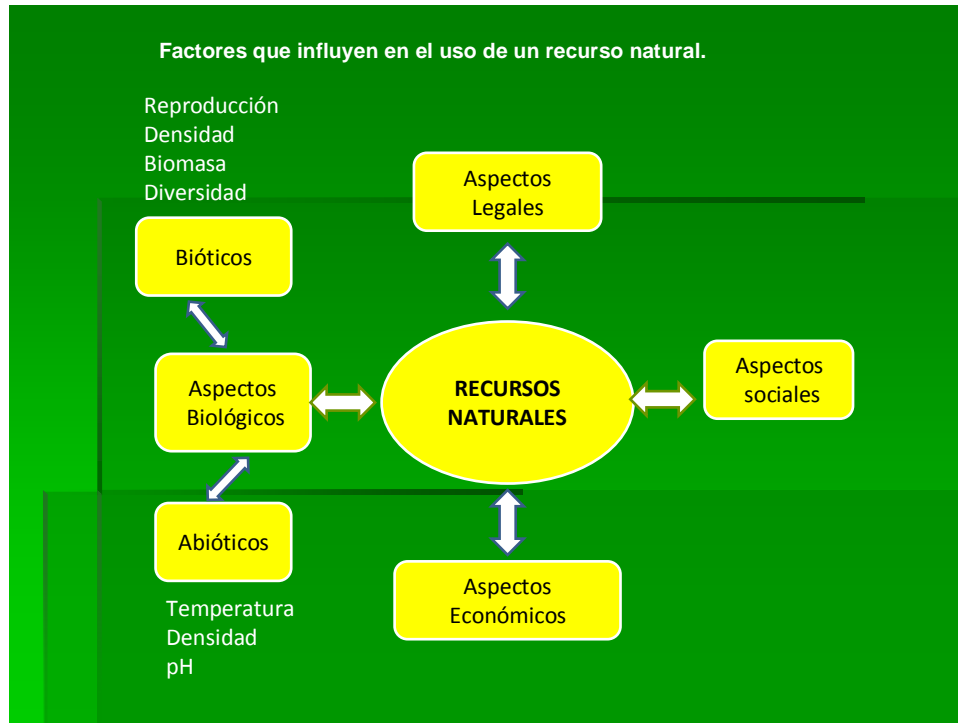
Factores que influyen en el uso de un recurso natural.

Reproducción
Densidad
Biomasa
Diversidad

Aspectos Legales

Bióticos

Aspectos Biológicos

RECURSOS NATURALES

Aspectos sociales

Abióticos

Aspectos Económicos

Temperatura
Densidad
pH